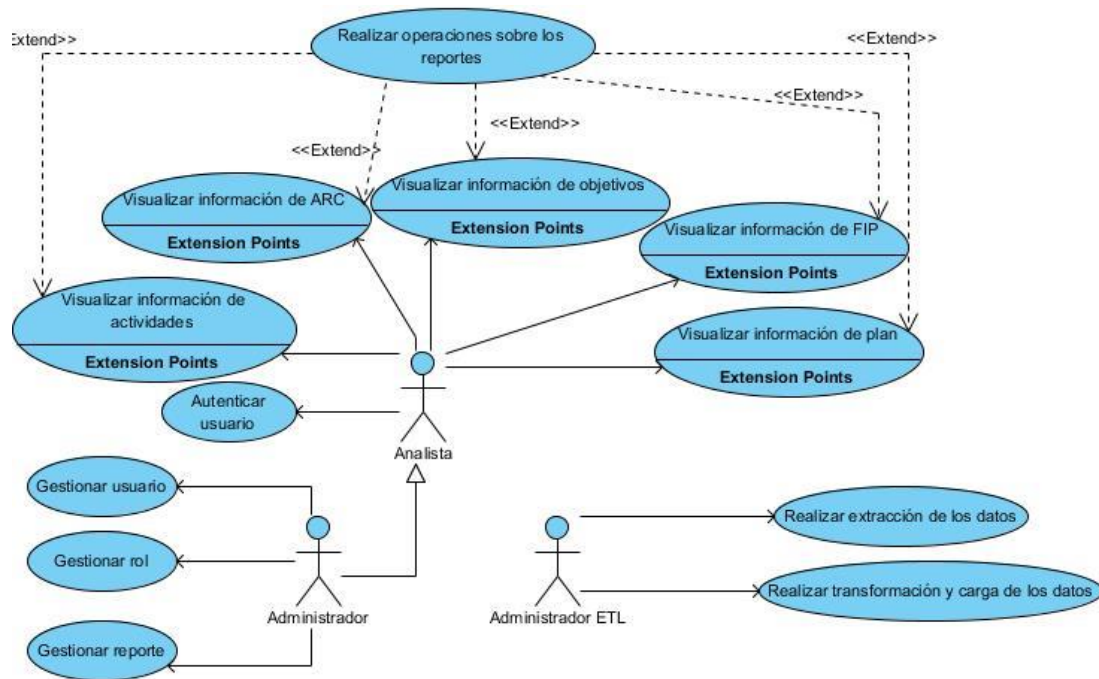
Extend>>

Realizar operaciones sobre los reportes

<<Extend>>

<<Extend>>

<<Extend>>

<<Extend>>

<<Extend>>

Visualizar información de ARC

Extension Points

Visualizar información de objetivos

Extension Points

Visualizar información de FIP

Extension Points

Visualizar información de actividades

Extension Points

Visualizar información de plan

Extension Points

Autenticar usuario

Analista

Gestionar usuario

Gestionar rol

Gestionar reporte

Administrador

Administrador ETL

Realizar extracción de los datos

Realizar transformación y carga de los datos